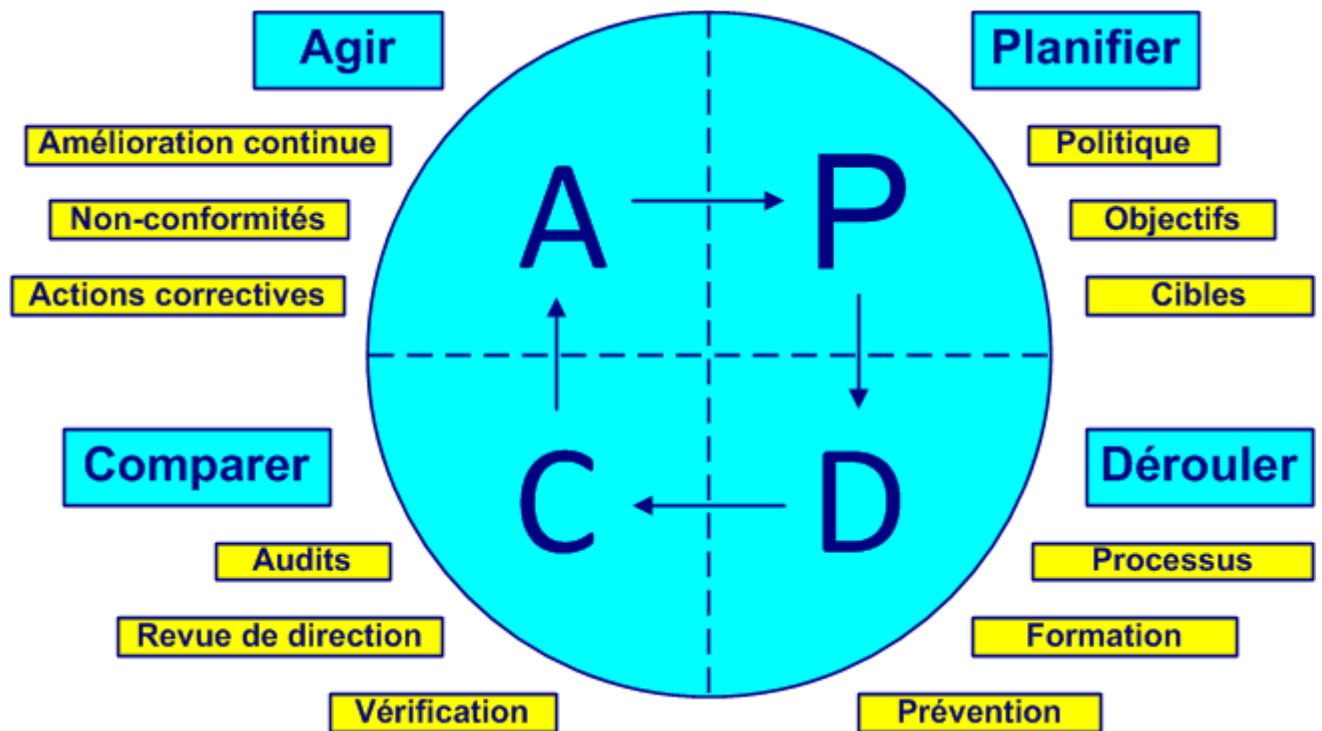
Agir

Amélioration continue

Non-conformités

Actions correctives

Planifier

Politique

Objectifs

Cibles

A

P

C

D

Comparer

Audits

Revue de direction

Vérification

Dérouler

Processus

Formation

Prévention